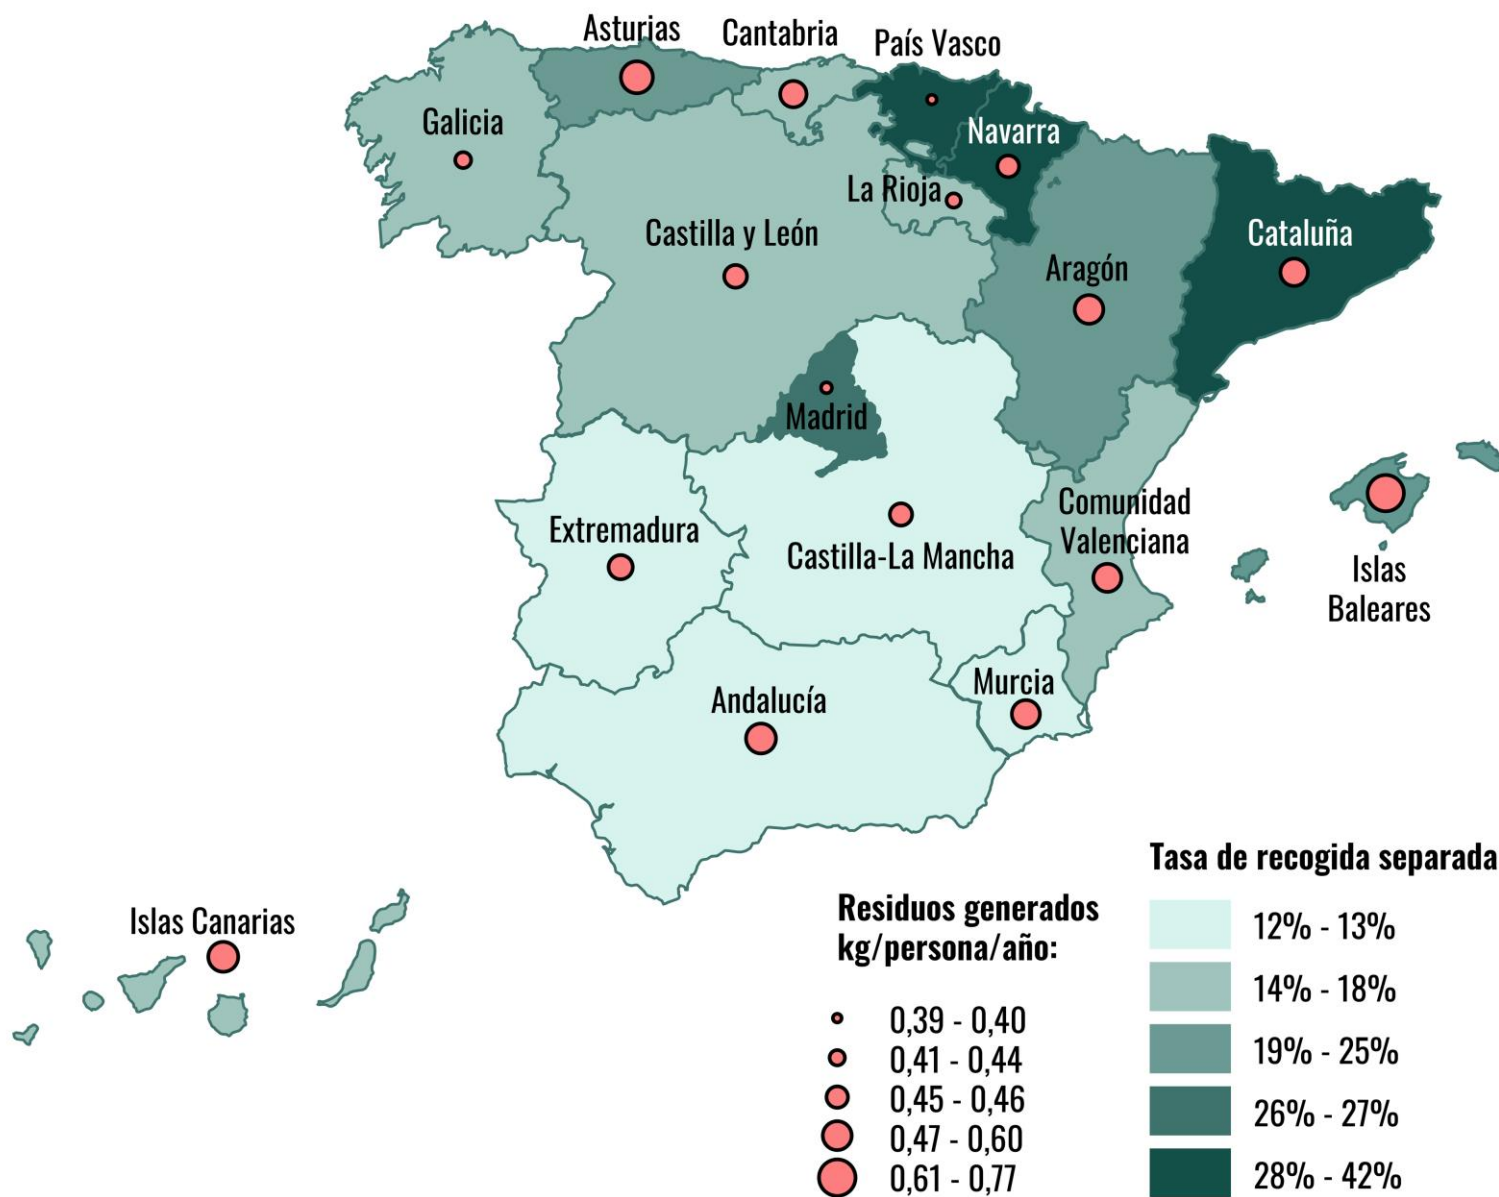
Asturias
Cantabria
País Vasco
Galicia
Navarra
La Rioja
Castilla y León
Cataluña
Aragón
Madrid
Comunidad Valenciana
Extremadura
Castilla-La Mancha
Islas Baleares
Murcia
Andalucía
Islas Canarias

Residuos generados kg/persona/año:
0,39 - 0,40
0,41 - 0,44
0,45 - 0,46
0,47 - 0,60
0,61 - 0,77

Tasa de recogida separada
12% - 13%
14% - 18%
19% - 25%
26% - 27%
28% - 42%